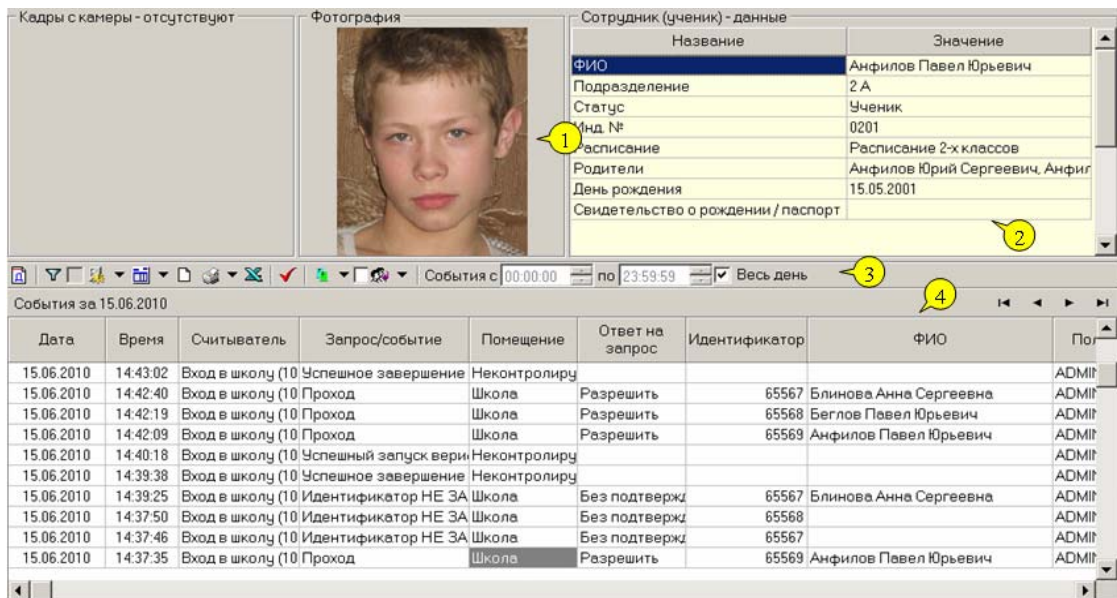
Кадры с камеры - отсутствуют

Фотография

Сотрудник (ученик) - данные

| Название | Значение |
|---|---|
| ФИО | Анфилов Павел Юрьевич |
| Подразделение | 2 А |
| Статус | Ученик |
| Инд. № | 0201 |
| Расписание | Расписание 2-х классов |
| Родители | Анфилов Юрий Сергеевич, Анфил |
| День рождения | 15.05.2001 |
| Свидетельство о рождении / паспорт | |

1

2

События с 00:00:00 по 23:59:59 ☑ Весь день

3

События за 15.06.2010

4

| Дата | Время | Считыватель | Запрос/событие | Помещение | Ответ на запрос | Идентификатор | ФИО | По |
|---|---|---|---|---|---|---|---|---|
| 15.06.2010 | 14:43:02 | Вход в школу (10 | Успешное завершение | Неконтролиру | | | | ADMI |
| 15.06.2010 | 14:42:40 | Вход в школу (10 | Проход | Школа | Разрешить | 65567 | Блинова Анна Сергеевна | ADMI |
| 15.06.2010 | 14:42:19 | Вход в школу (10 | Проход | Школа | Разрешить | 65568 | Беглов Павел Юрьевич | ADMI |
| 15.06.2010 | 14:42:09 | Вход в школу (10 | Проход | Школа | Разрешить | 65569 | Анфилов Павел Юрьевич | ADMI |
| 15.06.2010 | 14:40:18 | Вход в школу (10 | Успешный запуск вери | Неконтролиру | | | | ADMI |
| 15.06.2010 | 14:39:38 | Вход в школу (10 | Успешное завершение | Неконтролиру | | | | ADMI |
| 15.06.2010 | 14:39:25 | Вход в школу (10 | Идентификатор НЕ ЗА | Школа | Без подтверж | 65567 | Блинова Анна Сергеевна | ADMI |
| 15.06.2010 | 14:37:50 | Вход в школу (10 | Идентификатор НЕ ЗА | Школа | Без подтверж | 65568 | | ADMI |
| 15.06.2010 | 14:37:46 | Вход в школу (10 | Идентификатор НЕ ЗА | Школа | Без подтверж | 65567 | | ADMI |
| 15.06.2010 | 14:37:35 | Вход в школу (10 | Проход | Школа | Разрешить | 65569 | Анфилов Павел Юрьевич | ADMI |